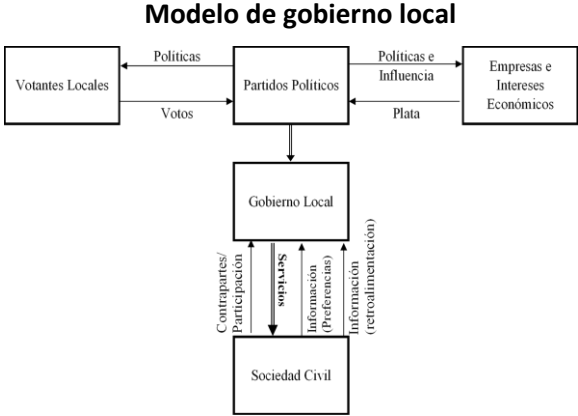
Modelo de gobierno local

Votantes Locales

Políticas

Votos

Partidos Políticos

Políticas e Influencia

Plata

Empresas e Intereses Económicos

Gobierno Local

Contrapartes/ Participación

Servicios

Información (Preferencias)

Información (retroalimentación)

Sociedad Civil